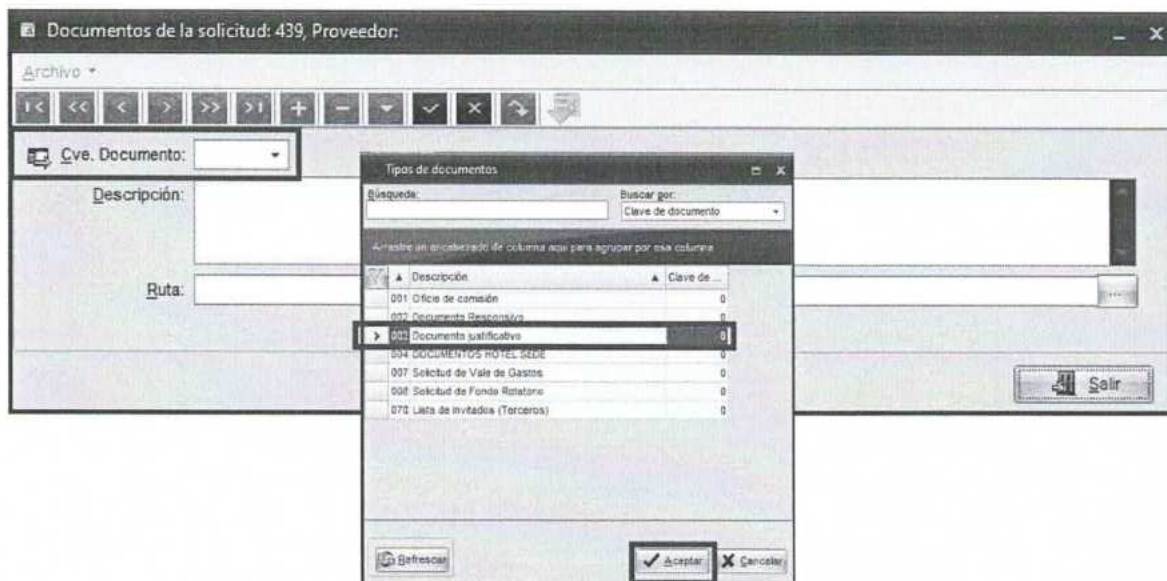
Documentos de la solicitud: 439, Proveedor:

Archivo

Cve. Documento:

Descripción:

Ruta:

Salir

Tipos de documentos

Búsqueda:

Buscar por:
Clave de documento

Arrastre un encabezado de columna aquí para agrupar por esa columna

| Descripción | Clave de ... |
|---|---|
| 001 Oficio de comisión | 0 |
| 002 Documento Responsivo | 0 |
| 003 Documento Justificativo | 0 |
| 004 DOCUMENTOS HOTEL SEDE | 0 |
| 007 Solicitud de Vale de Gastos | 0 |
| 008 Solicitud de Fondo Rotatorio | 0 |
| 070 Lista de invitados (Terceros) | 0 |

Refrescar

Aceptar

Cancelar